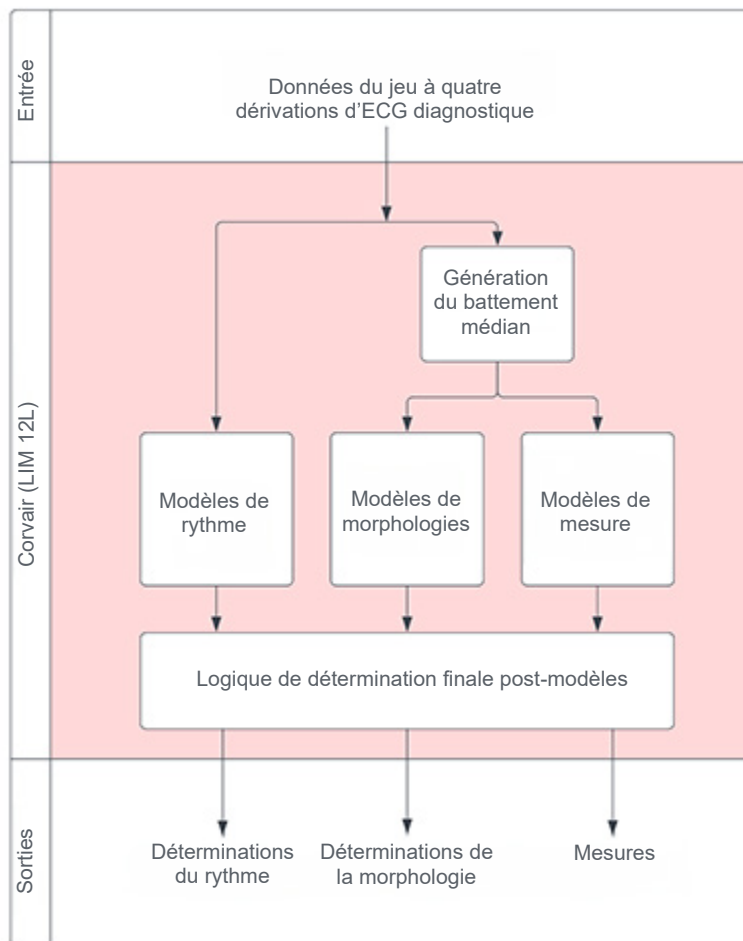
Entrée

Données du jeu à quatre dérivations d’ECG diagnostique

Corvair (LIM 12L)

Génération du battement médian

Modèles de rythme

Modèles de morphologies

Modèles de mesure

Logique de détermination finale post-modèles

Sorties

Déterminations du rythme

Déterminations de la morphologie

Mesures